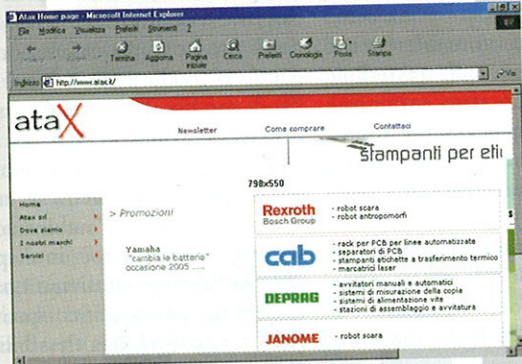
Atax Home page - Microsoft Internet Explorer

File Modifica Visualizza Preferiti Strumenti ?

Termina Aggiorna Pagina iniziale Cerca Preferiti Cronologia Posta Stampa

Indirizzo http://www.atax.it/

ataX

Newsletter Come comprare Contattaci

stampanti per eti

798x550

Home
Atax srl
Dove siamo
I nostri marchi
Servizi

> Promozioni

Yamaha
"cambia le batterie"
occasione 2005 .....

Rexroth
Bosch Group
- robot scara
- robot antropomorfi

cab
- rack per PCB per linee automatizzate
- separatori di PCB
- stampanti etichette a trasferimento termico
- marcatrici laser

DEPRAG
- avvitatori manuali e automatici
- sistemi di misurazione della coppia
- sistemi di alimentazione vite
- stazioni di assemblaggio e avvitatura

JANOME
- robot scara